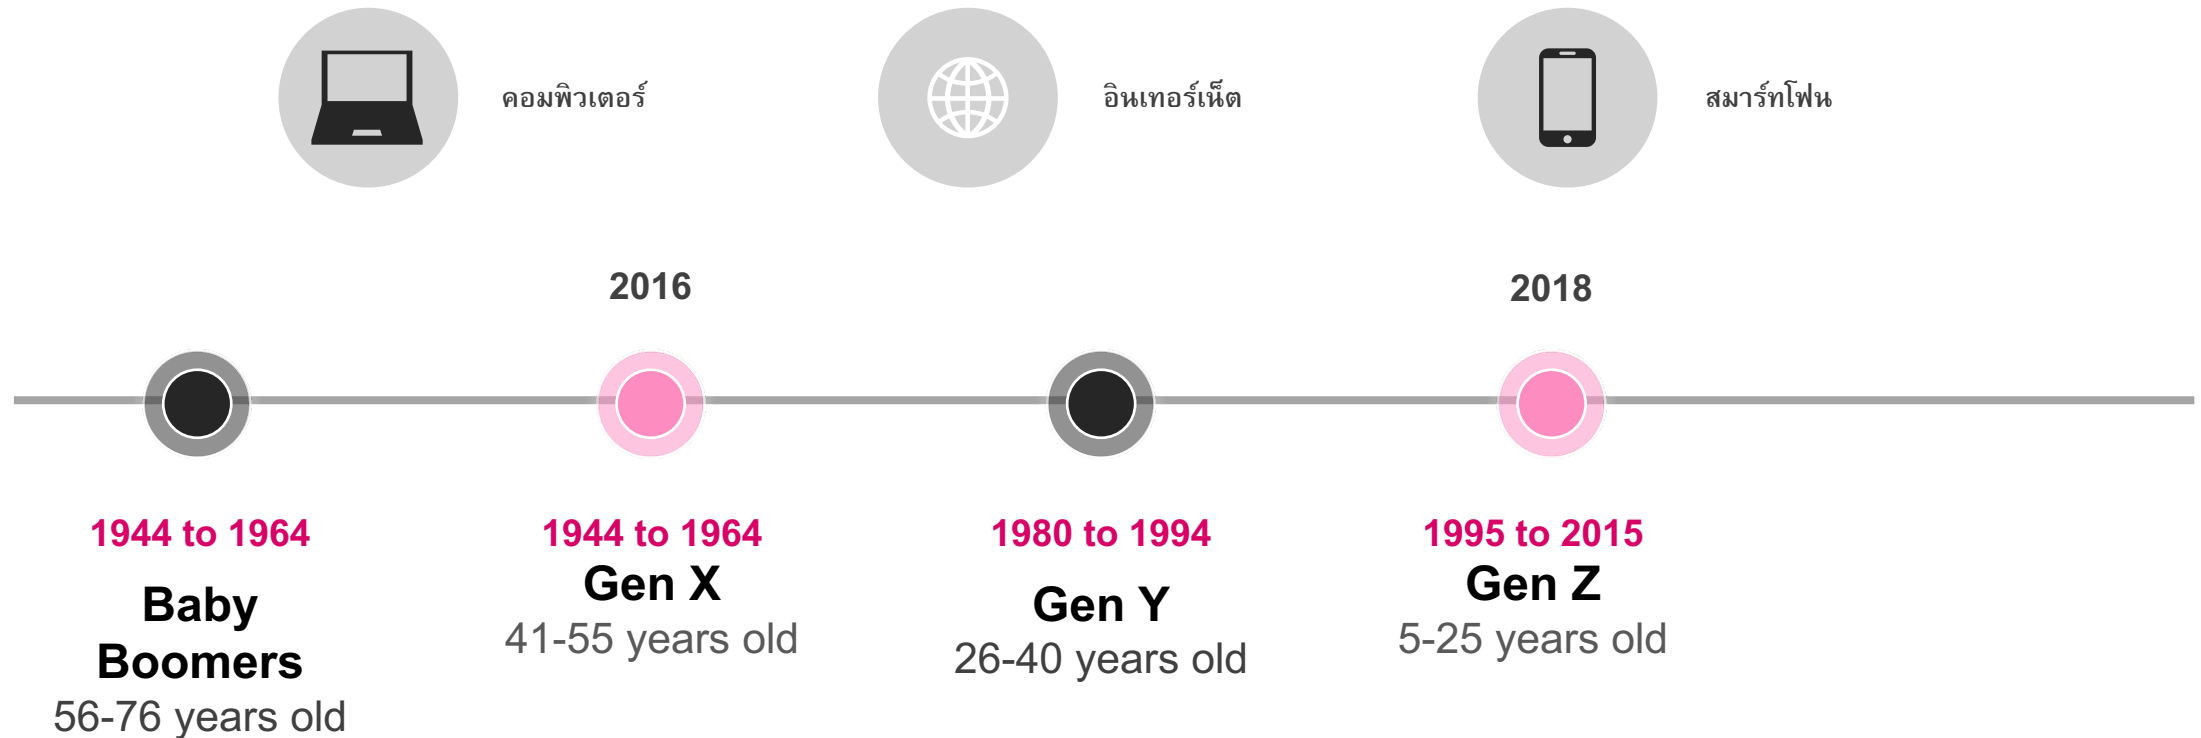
คอมพิวเตอร์

อินเทอร์เน็ต

สมาร์ทโฟน

2016

2018

1944 to 1964

Baby Boomers

56-76 years old

1944 to 1964

Gen X

41-55 years old

1980 to 1994

Gen Y

26-40 years old

1995 to 2015

Gen Z

5-25 years old